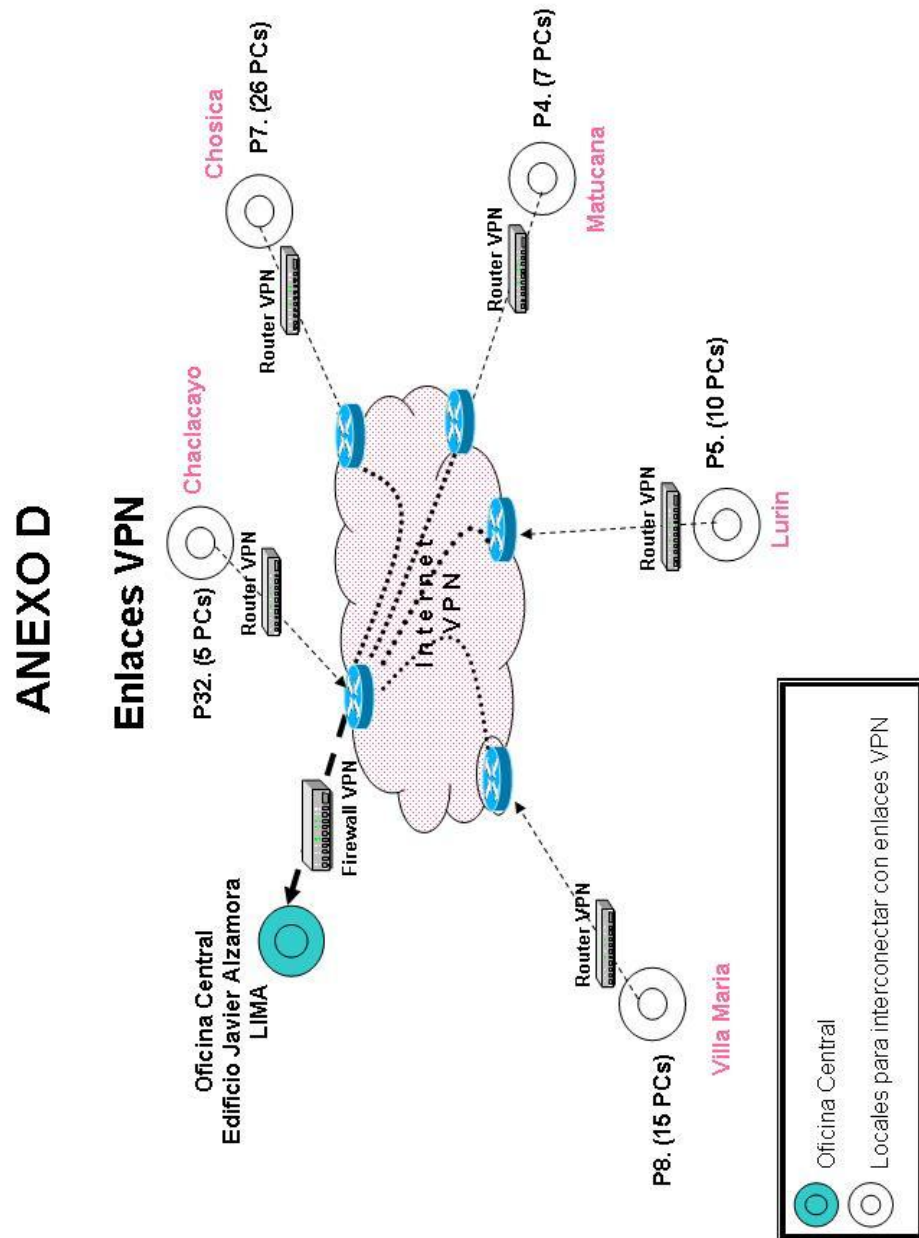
ANEXO D

Enlaces VPN

Chosica
P7. (26 PCs)
Router VPN

Matucana
P4. (7 PCs)
Router VPN

Chaclacayo
P32. (5 PCs)
Router VPN

Internet
VPN

P5. (10 PCs)
Router VPN
Lurin

Oficina Central
Edificio Javier Alzamora
LIMA
Firewall VPN

Router VPN
P8. (15 PCs)
Villa Maria

Oficina Central
Locales para interconectar con enlaces VPN